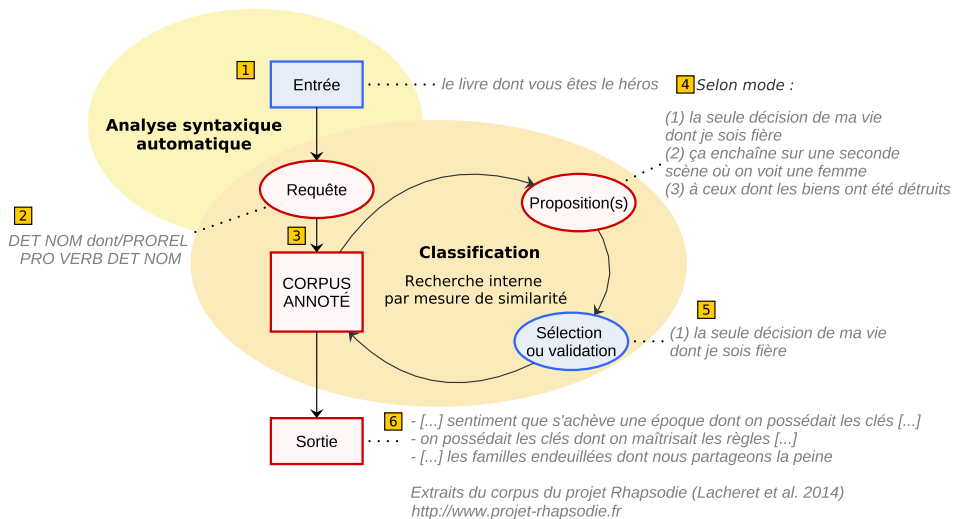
1 Entrée le livre dont vous êtes le héros

4 Selon mode :

(1) la seule décision de ma vie dont je sois fière
(2) ça enchaîne sur une seconde scène où on voit une femme
(3) à ceux dont les biens ont été détruits

Analyse syntaxique automatique

Requête

Proposition(s)

2

DET NOM dont/PROREL PRO VERB DET NOM

3

Classification

Recherche interne par mesure de similarité

CORPUS ANNOTÉ

5

Sélection ou validation

(1) la seule décision de ma vie dont je sois fière

6

Sortie

- [...] sentiment que s'achève une époque dont on possédait les clés [...]
- on possédait les clés dont on maîtrisait les règles [...]
- [...] les familles endeuillées dont nous partageons la peine

Extraits du corpus du projet Rhapsodie (Lacheret et al. 2014)
http://www.projet-rhapsodie.fr